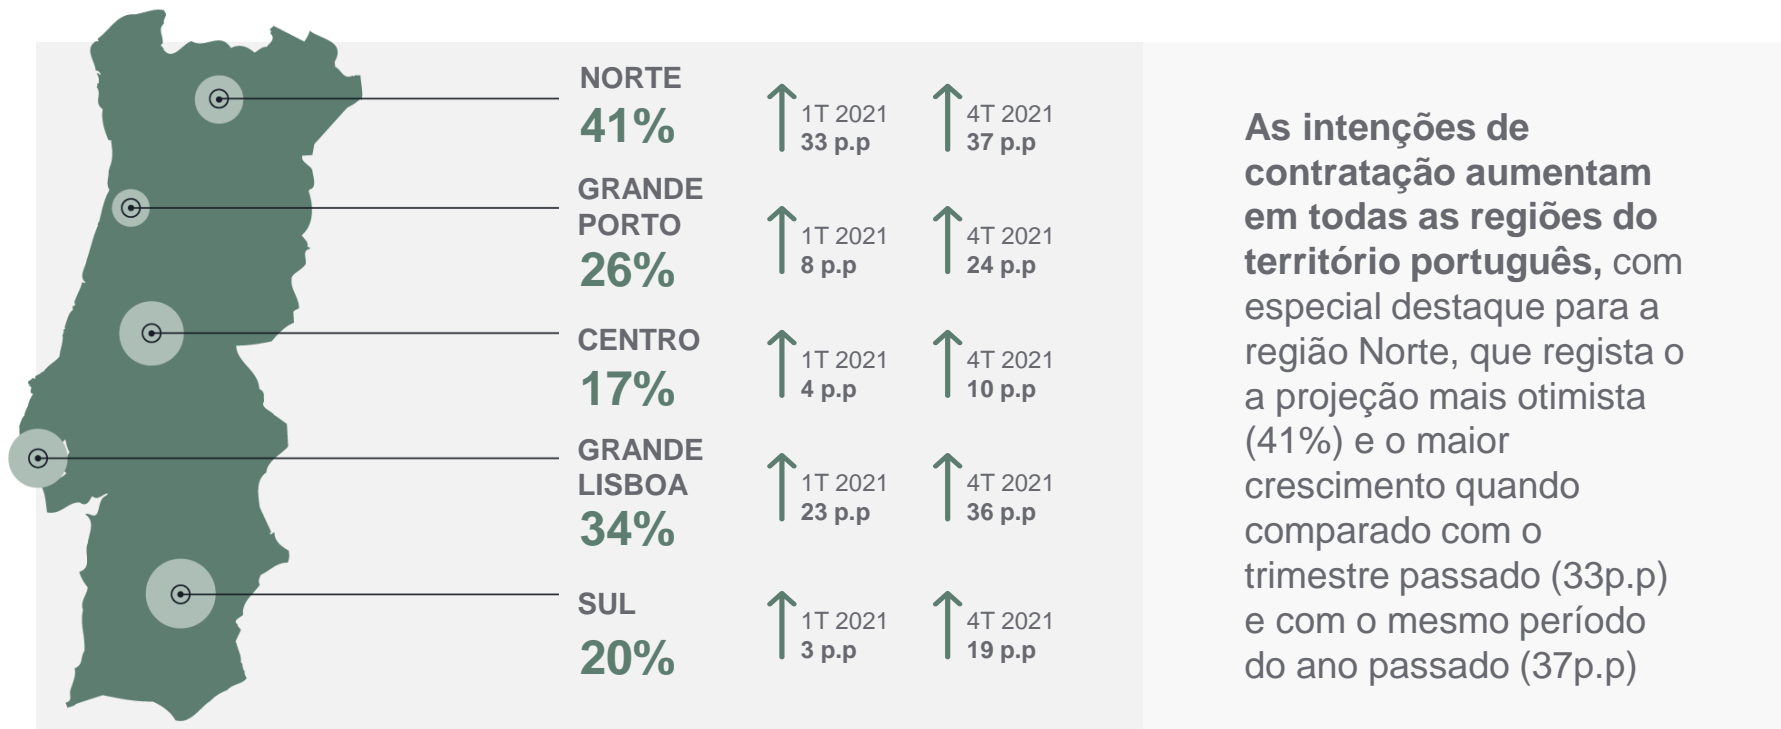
NORTE
41%
1T 2021
33 p.p
4T 2021
37 p.p

GRANDE PORTO
26%
1T 2021
8 p.p
4T 2021
24 p.p

CENTRO
17%
1T 2021
4 p.p
4T 2021
10 p.p

GRANDE LISBOA
34%
1T 2021
23 p.p
4T 2021
36 p.p

SUL
20%
1T 2021
3 p.p
4T 2021
19 p.p

As intenções de contratação aumentam em todas as regiões do território português, com especial destaque para a região Norte, que regista o a projeção mais otimista (41%) e o maior crescimento quando comparado com o trimestre passado (33p.p) e com o mesmo período do ano passado (37p.p)